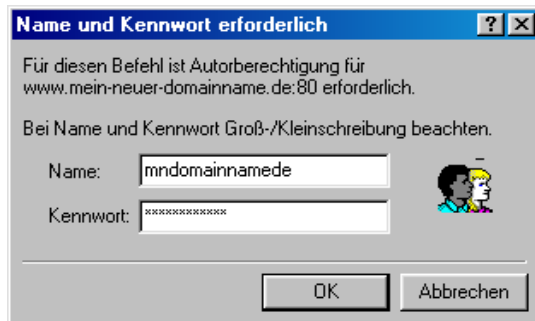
Name und Kennwort erforderlich

? X

Für diesen Befehl ist Autorberechtigung für www.mein-neuer-domainname.de:80 erforderlich.

Bei Name und Kennwort Groß-/Kleinschreibung beachten.

Name: mndomainnamede

Kennwort: ************

OK

Abbrechen